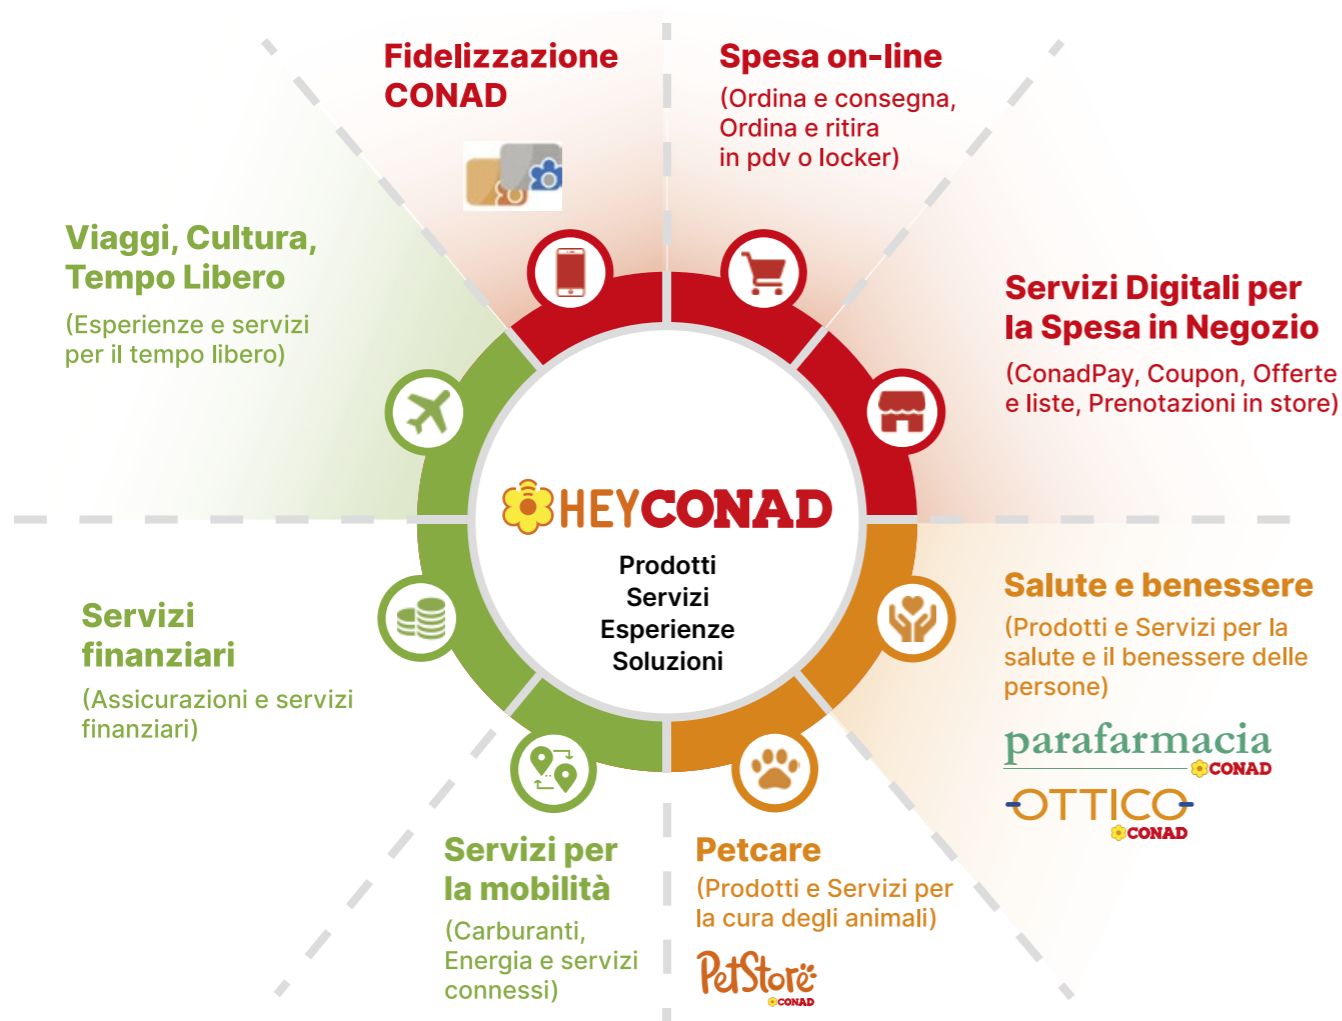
Fidelizzazione CONAD

Spesa on-line
(Ordina e consegna, Ordina e ritira in pdv o locker)

Viaggi, Cultura, Tempo Libero
(Esperienze e servizi per il tempo libero)

Servizi Digitali per la Spesa in Negozio
(ConadPay, Coupon, Offerte e liste, Prenotazioni in store)

HEYCONAD
Prodotti
Servizi
Esperienze
Soluzioni

Servizi finanziari
(Assicurazioni e servizi finanziari)

Salute e benessere
(Prodotti e Servizi per la salute e il benessere delle persone)

parafarmacia CONAD

OTTICO CONAD

Servizi per la mobilità
(Carburanti, Energia e servizi connessi)

Petcare
(Prodotti e Servizi per la cura degli animali)

PetStore CONAD